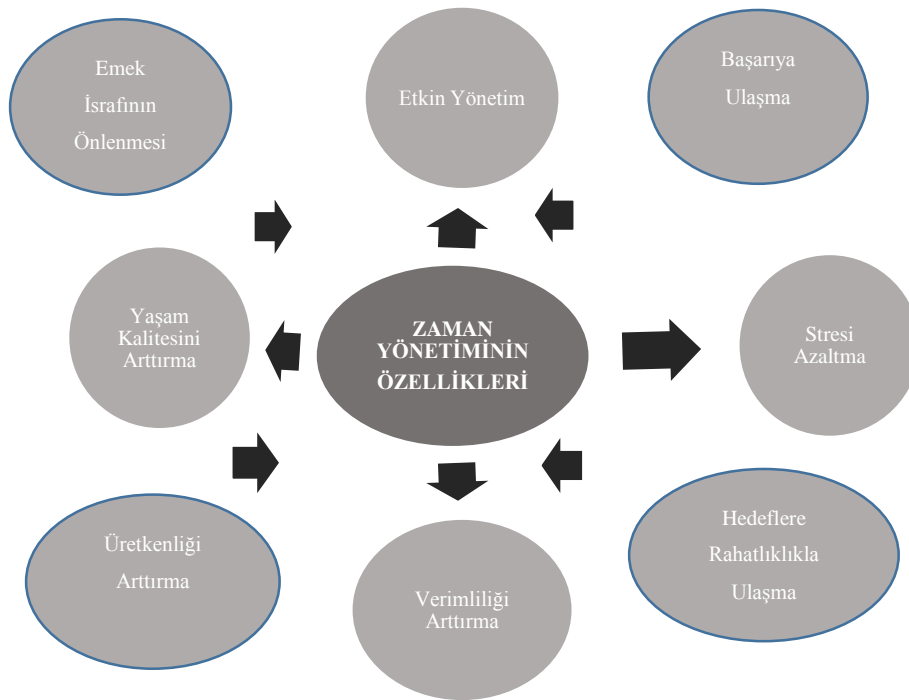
Emek İsrafının Önlenmesi

Etkin Yönetim

Başarıya Ulaşma

Yaşam Kalitesini Arttırma

ZAMAN YÖNETİMİNİN ÖZELLİKLERİ

Stresi Azaltma

Üretkenliği Arttırma

Verimliliği Arttırma

Hedeflere Rahatlıklıkla Ulaşma